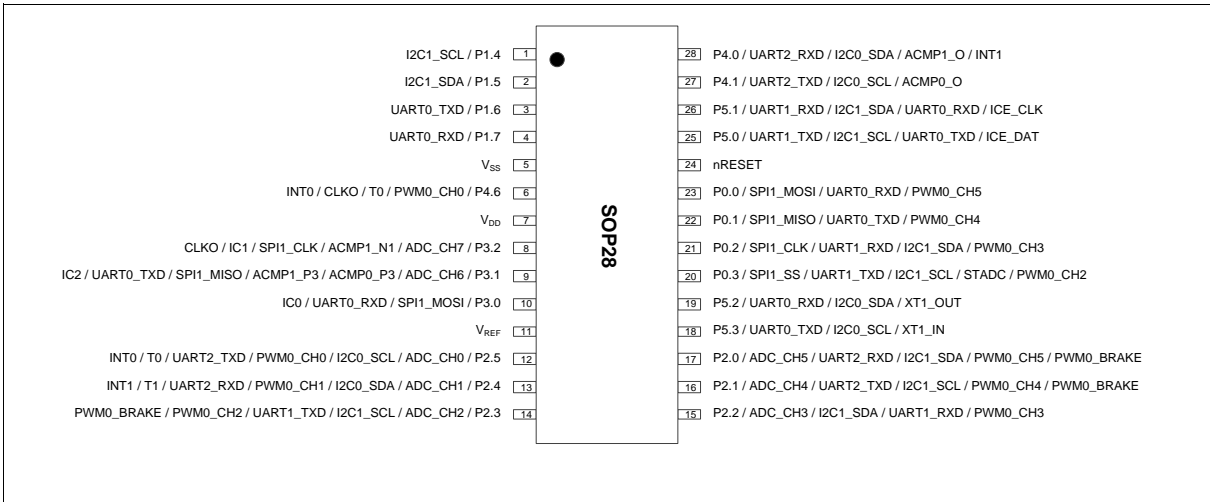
I2C1_SCL / P1.4 1
I2C1_SDA / P1.5 2
UART0_TXD / P1.6 3
UART0_RXD / P1.7 4
$V_{SS}$ 5
INT0 / CLKO / T0 / PWM0_CH0 / P4.6 6
$V_{DD}$ 7
CLKO / IC1 / SPI1_CLK / ACMP1_N1 / ADC_CH7 / P3.2 8
IC2 / UART0_TXD / SPI1_MISO / ACMP1_P3 / ACMP0_P3 / ADC_CH6 / P3.1 9
IC0 / UART0_RXD / SPI1_MOSI / P3.0 10
$V_{REF}$ 11
INT0 / T0 / UART2_TXD / PWM0_CH0 / I2C0_SCL / ADC_CH0 / P2.5 12
INT1 / T1 / UART2_RXD / PWM0_CH1 / I2C0_SDA / ADC_CH1 / P2.4 13
PWM0_BRAKE / PWM0_CH2 / UART1_TXD / I2C1_SCL / ADC_CH2 / P2.3 14

SOP28

28 P4.0 / UART2_RXD / I2C0_SDA / ACMP1_O / INT1
27 P4.1 / UART2_TXD / I2C0_SCL / ACMP0_O
26 P5.1 / UART1_RXD / I2C1_SDA / UART0_RXD / ICE_CLK
25 P5.0 / UART1_TXD / I2C1_SCL / UART0_TXD / ICE_DAT
24 nRESET
23 P0.0 / SPI1_MOSI / UART0_RXD / PWM0_CH5
22 P0.1 / SPI1_MISO / UART0_TXD / PWM0_CH4
21 P0.2 / SPI1_CLK / UART1_RXD / I2C1_SDA / PWM0_CH3
20 P0.3 / SPI1_SS / UART1_TXD / I2C1_SCL / STADC / PWM0_CH2
19 P5.2 / UART0_RXD / I2C0_SDA / XT1_OUT
18 P5.3 / UART0_TXD / I2C0_SCL / XT1_IN
17 P2.0 / ADC_CH5 / UART2_RXD / I2C1_SDA / PWM0_CH5 / PWM0_BRAKE
16 P2.1 / ADC_CH4 / UART2_TXD / I2C1_SCL / PWM0_CH4 / PWM0_BRAKE
15 P2.2 / ADC_CH3 / I2C1_SDA / UART1_RXD / PWM0_CH3